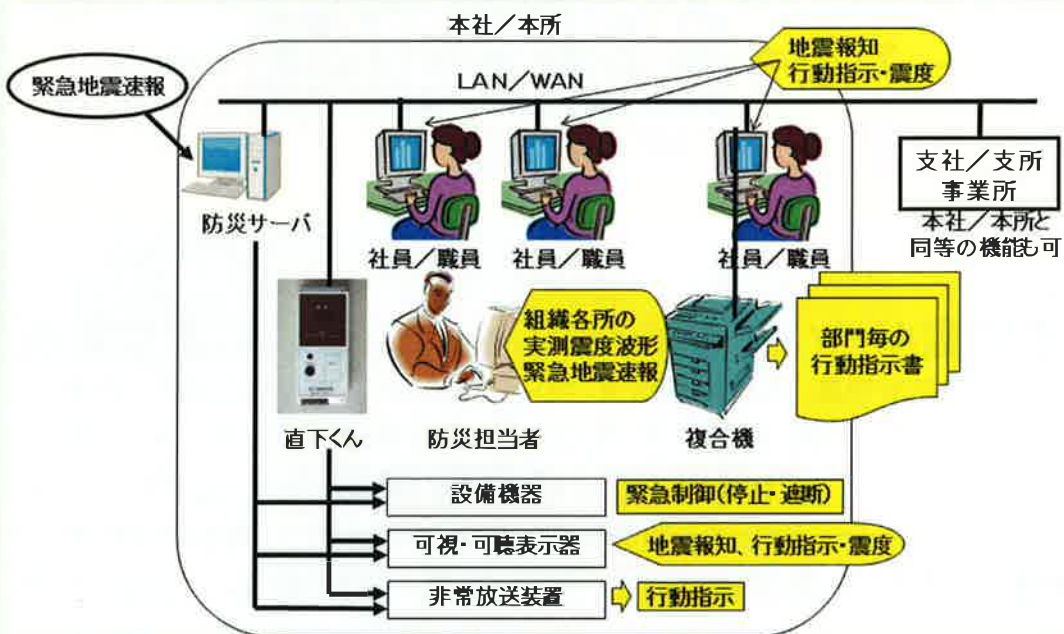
本社／本所

緊急地震速報

LAN／WAN

地震報知
行動指示・震度

防災サーバ

社員／職員

社員／職員

社員／職員

支社／支所
事業所

本社／本所と
同等の機能も可

組織各所の
実測震度波形
緊急地震速報

部門毎の
行動指示書

直下くん

防災担当者

複合機

設備機器

緊急制御(停止・遮断)

可視・可聴表示器

地震報知、行動指示・震度

非常放送装置

行動指示